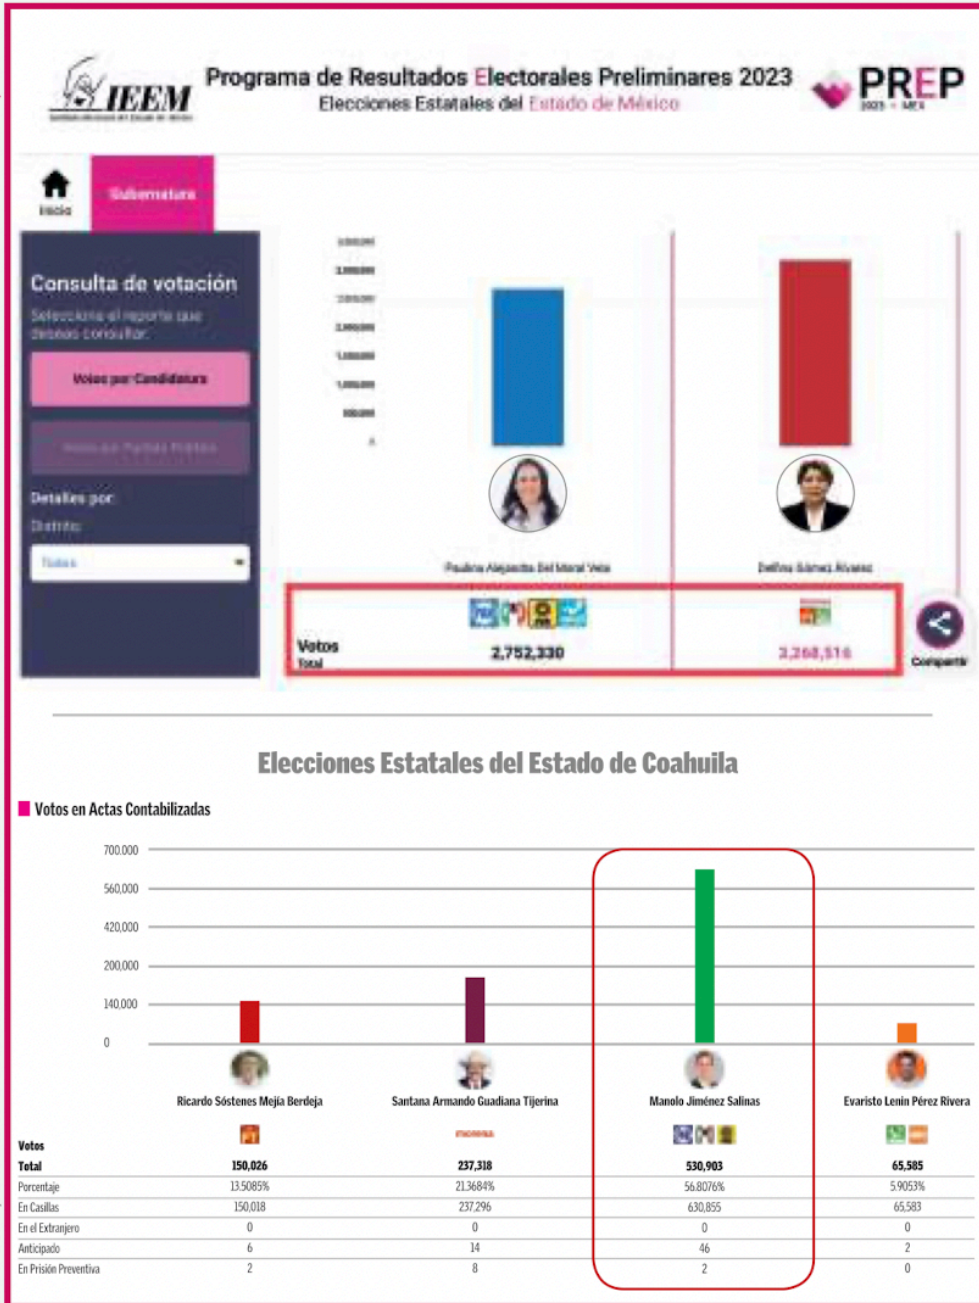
IEEM

Programa de Resultados Electorales Preliminares 2023
Elecciones Estatales del Estado de México

PREP 2023 · MEX

Inicio

Gubernatura

Consulta de votación

Selecciona el reporte que deseas consultar.

Votos por Candidatura

Votos por Partido Político

Detalles por:

Distrito:

Todos

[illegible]
2,800,000
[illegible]
2,000,000
1,600,000
1,400,000
800,000
0

Paulina Alejandra Del Moral Vela

Delfina Gómez Álvarez

Votos
Total

2,752,330

3,268,516

Compartir

Elecciones Estatales del Estado de Coahuila

Votos en Actas Contabilizadas

700,000
560,000
420,000
200,000
140,000
0

Ricardo Sóstenes Mejía Berdeja

Santana Armando Guadiana Tijerina

Manolo Jiménez Salinas

Evaristo Lenin Pérez Rivera

morena

| Votos | | | | |
|---|---|---|---|---|
| Total | 150,026 | 237,318 | 530,903 | 65,585 |
| Porcentaje | 13.5085% | 21.3684% | 56.8076% | 5.9053% |
| En Casillas | 150,018 | 237,296 | 630,855 | 65,583 |
| En el Extranjero | 0 | 0 | 0 | 0 |
| Anticipado | 6 | 14 | 46 | 2 |
| En Prisión Preventiva | 2 | 8 | 2 | 0 |